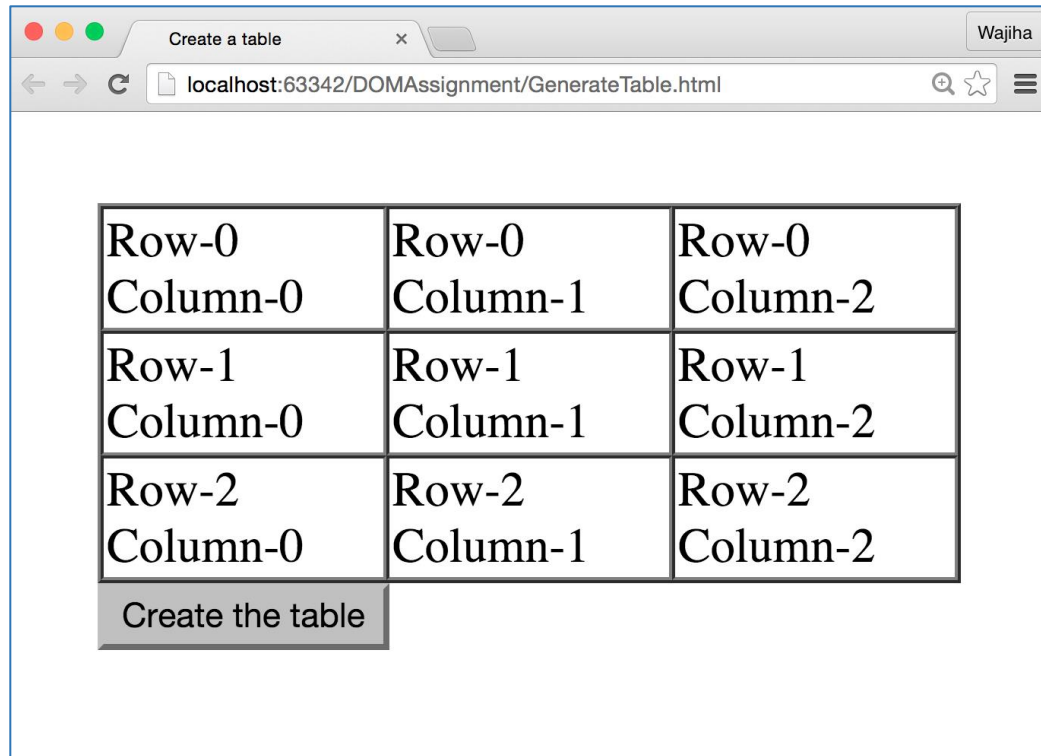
Create a table ×

Wajiha

localhost:63342/DOMAssignment/GenerateTable.html

| Row-0 Column-0 | Row-0 Column-1 | Row-0 Column-2 |
|---|---|---|
| Row-1 Column-0 | Row-1 Column-1 | Row-1 Column-2 |
| Row-2 Column-0 | Row-2 Column-1 | Row-2 Column-2 |

Create the table